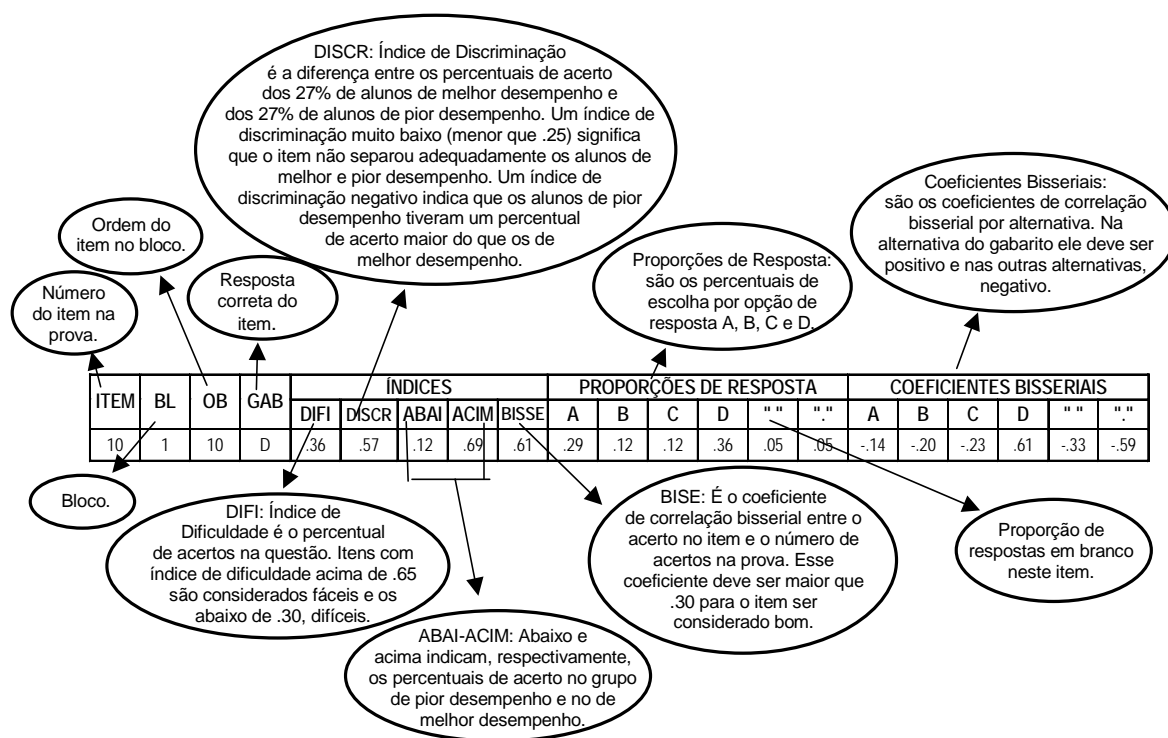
DISCR: Índice de Discriminação é a diferença entre os percentuais de acerto dos 27% de alunos de melhor desempenho e dos 27% de alunos de pior desempenho. Um índice de discriminação muito baixo (menor que .25) significa que o item não separou adequadamente os alunos de melhor e pior desempenho. Um índice de discriminação negativo indica que os alunos de pior desempenho tiveram um percentual de acerto maior do que os de melhor desempenho.

Ordem do item no bloco.

Coeficientes Bisseriais: são os coeficientes de correlação bisserial por alternativa. Na alternativa do gabarito ele deve ser positivo e nas outras alternativas, negativo.

Número do item na prova.

Resposta correta do item.

Proporções de Resposta: são os percentuais de escolha por opção de resposta A, B, C e D.

| ITEM | BL | OB | GAB | DIFI | DISCR | ABAI | ACIM | BISSE | A | B | C | D | " " | "." | A | B | C | D | " " | "." |
|---|---|---|---|---|---|---|---|---|---|---|---|---|---|---|---|---|---|---|---|---|
| | | | | ÍNDICES | | | | | PROPORÇÕES DE RESPOSTA | | | | | | COEFICIENTES BISSERIAIS | | | | | |
| 10 | 1 | 10 | D | .36 | .57 | .12 | .69 | .61 | .29 | .12 | .12 | .36 | .05 | .05 | -.14 | -.20 | -.23 | .61 | -.33 | -.59 |

Bloco.

DIFI: Índice de Dificuldade é o percentual de acertos na questão. Itens com índice de dificuldade acima de .65 são considerados fáceis e os abaixo de .30, difíceis.

BISE: É o coeficiente de correlação bisserial entre o acerto no item e o número de acertos na prova. Esse coeficiente deve ser maior que .30 para o item ser considerado bom.

Proporção de respostas em branco neste item.

ABAI-ACIM: Abaixo e acima indicam, respectivamente, os percentuais de acerto no grupo de pior desempenho e no de melhor desempenho.